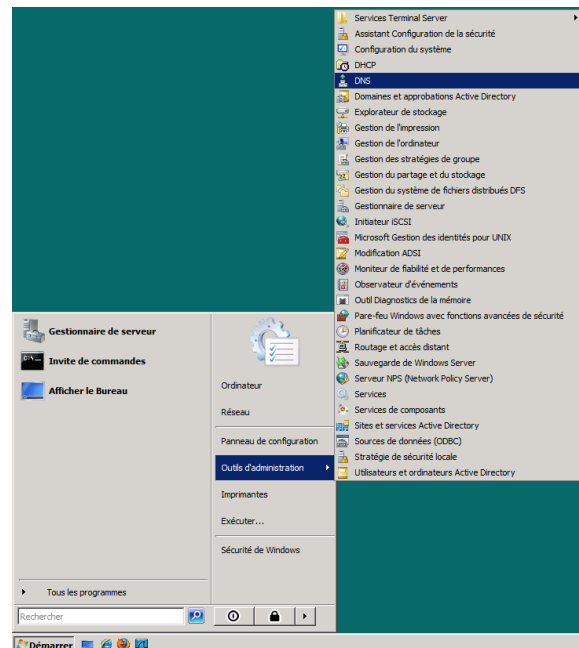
Services Terminal Server
Assistant Configuration de la sécurité
Configuration du système
DHCP
DNS
Domaines et approbations Active Directory
Explorateur de stockage
Gestion de l'impression
Gestion de l'ordinateur
Gestion des stratégies de groupe
Gestion du partage et du stockage
Gestion du système de fichiers distribués DFS
Gestionnaire de serveur
Initiateur iSCSI
Microsoft Gestion des identités pour UNIX
Modification ADSI
Moniteur de fiabilité et de performances
Observateur d'événements
Outil Diagnostics de la mémoire
Pare-feu Windows avec fonctions avancées de sécurité
Planificateur de tâches
Routage et accès distant
Sauvegarde de Windows Server
Serveur NPS (Network Policy Server)
Services
Services de composants
Sites et services Active Directory
Sources de données (ODBC)
Stratégie de sécurité locale
Utilisateurs et ordinateurs Active Directory

Gestionnaire de serveur
Invite de commandes
Afficher le Bureau

Ordinateur
Réseau
Panneau de configuration
Outils d'administration
Imprimantes
Exécuter...
Sécurité de Windows

Tous les programmes
Rechercher

Démarrer